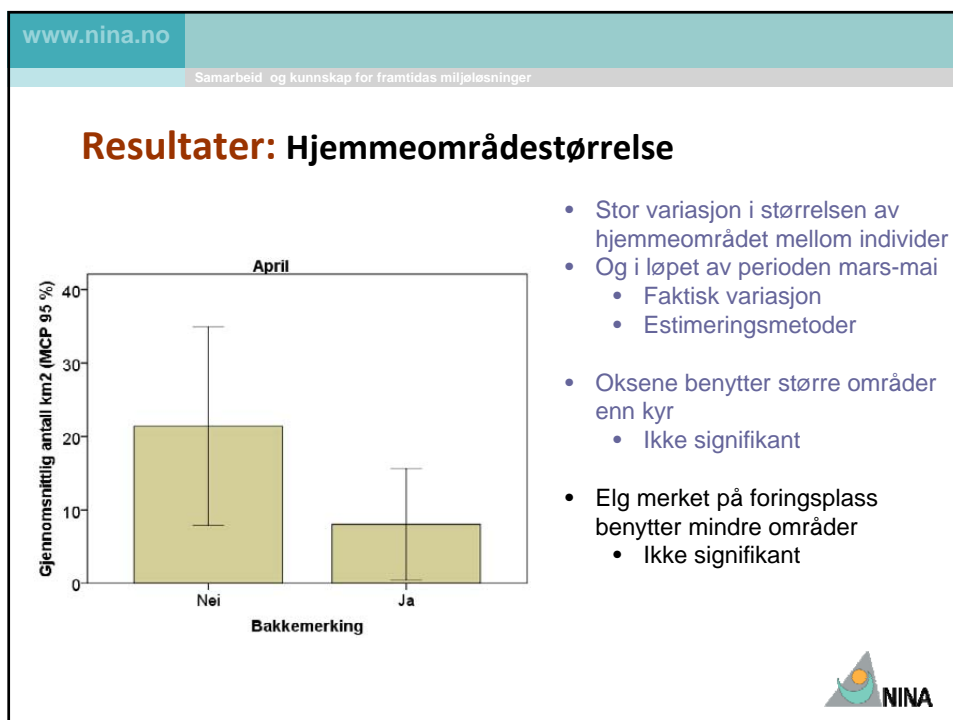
www.nina.no

Samarbeid og kunnskap for framtidas miljøløsninger

Resultater: Hjemmeområdestørrelse

April

Gjennomsnittlig antall km2 (MCP 95 %)

40
30
20
10
0

Nei
Ja

Bakkemerking

- Stor variasjon i størrelsen av hjemmeområdet mellom individer
- Og i løpet av perioden mars-mai
  - Faktisk variasjon
  - Estimeringsmetoder

- Oksene benytter større områder enn kyr
  - Ikke signifikant

- Elg merket på foringsplass benytter mindre områder
  - Ikke signifikant

NINA